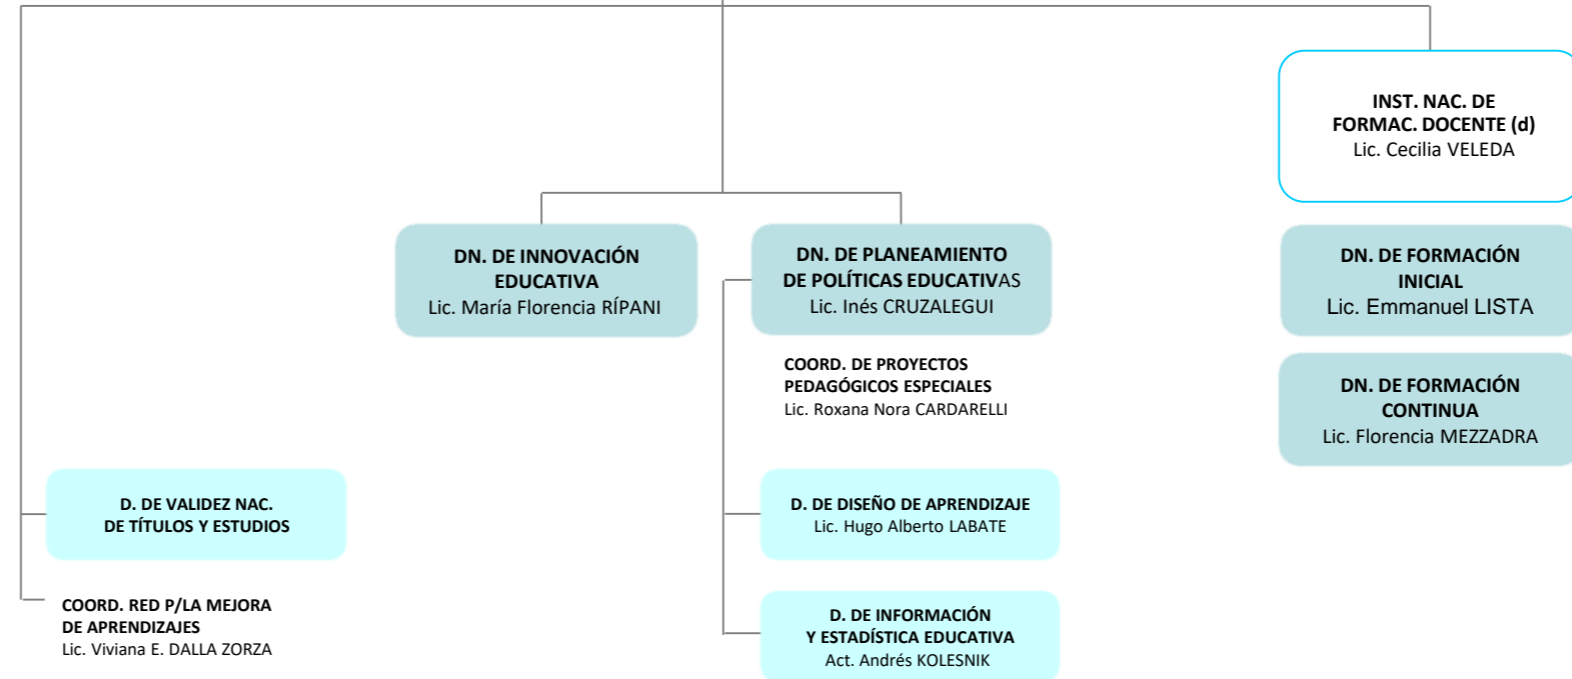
INST. NAC. DE FORMAC. DOCENTE (d)
Lic. Cecilia VELEDA

DN. DE INNOVACIÓN EDUCATIVA
Lic. María Florencia RÍPANI

DN. DE PLANEAMIENTO DE POLÍTICAS EDUCATIVAS
Lic. Inés CRUZALEGUI

DN. DE FORMACIÓN INICIAL
Lic. Emmanuel LISTA

DN. DE FORMACIÓN CONTINUA
Lic. Florencia MEZZADRA

COORD. DE PROYECTOS PEDAGÓGICOS ESPECIALES
Lic. Roxana Nora CARDARELLI

D. DE VALIDEZ NAC. DE TÍTULOS Y ESTUDIOS

D. DE DISEÑO DE APRENDIZAJE
Lic. Hugo Alberto LABATE

COORD. RED P/LA MEJORA DE APRENDIZAJES
Lic. Viviana E. DALLA ZORZA

D. DE INFORMACIÓN Y ESTADÍSTICA EDUCATIVA
Act. Andrés KOLESNIK